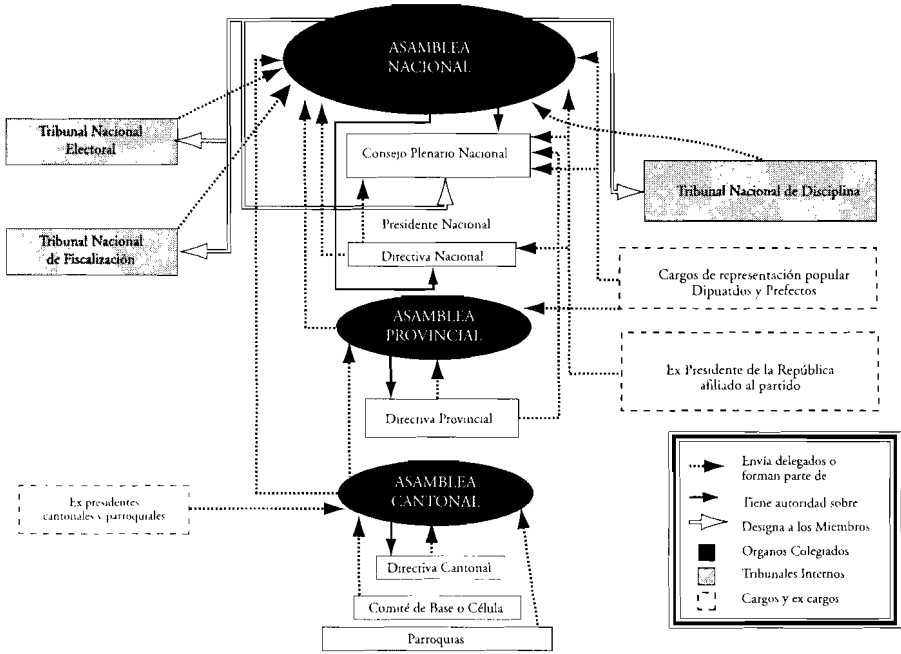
ASAMBLEA NACIONAL

Tribunal Nacional Electoral

Consejo Plenario Nacional

Tribunal Nacional de Disciplina

Presidente Nacional

Tribunal Nacional de Fiscalización

Directiva Nacional

Cargos de representación popular Dipuatdos y Prefectos

ASAMBLEA PROVINCIAL

Ex Presidente de la República afiliado al partido

Directiva Provincial

ASAMBLEA CANTONAL

Ex presidentes cantonales y parroquiales

Directiva Cantonal

Comité de Base o Célula

Parroquias

Envía delegados o forman parte de

Tiene autoridad sobre

Designa a los Miembros

Organos Colegiados

Tribunales Internos

Cargos y ex cargos